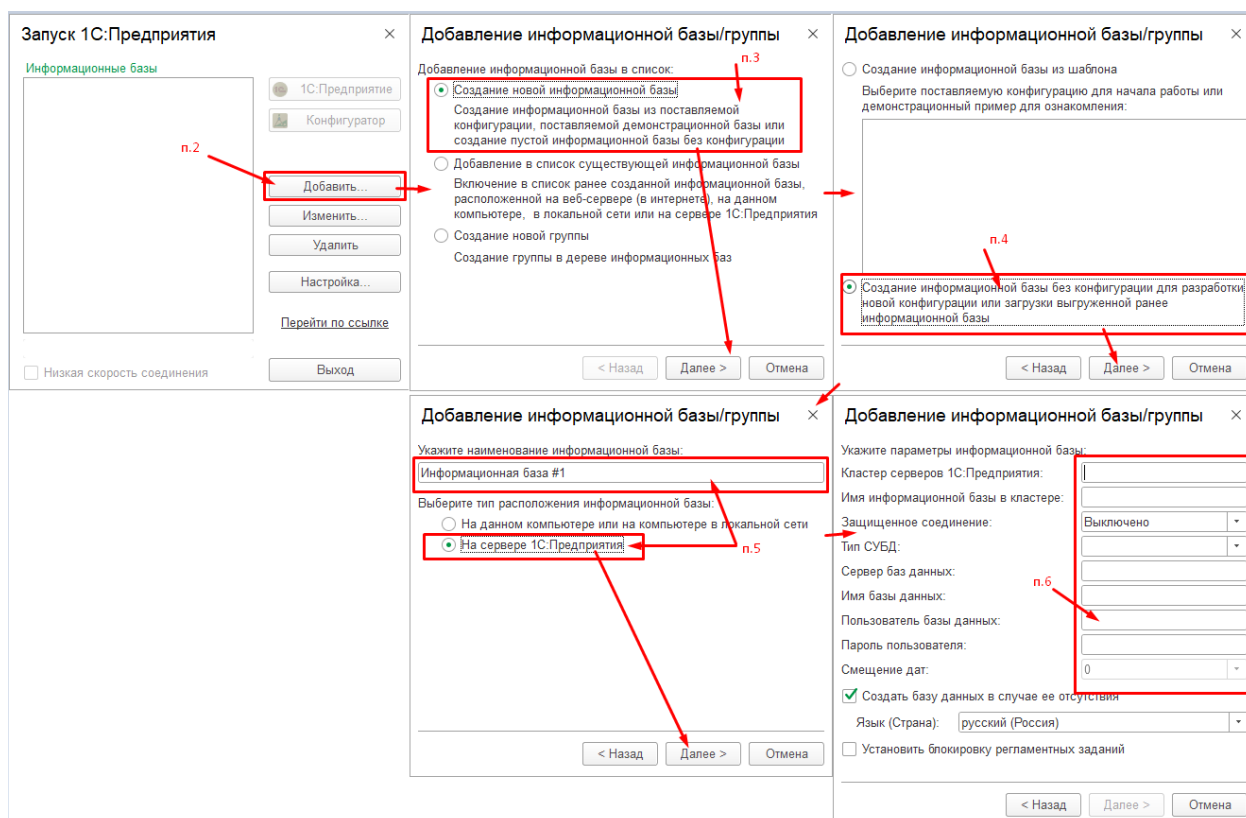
Запуск 1С:Предприятия ×

Информационные базы

1С:Предприятие

Конфигуратор

п.2

Добавить...

Изменить...

Удалить

Настройка...

Перейти по ссылке

Низкая скорость соединения

Выход

Добавление информационной базы/группы ×

Добавление информационной базы в список:

п.3

Создание новой информационной базы

Создание информационной базы из поставляемой конфигурации, поставляемой демонстрационной базы или создание пустой информационной базы без конфигурации

Добавление в список существующей информационной базы

Включение в список ранее созданной информационной базы, расположенной на веб-сервере (в интернете), на данном компьютере, в локальной сети или на сервере 1С:Предприятия

Создание новой группы

Создание группы в дереве информационных баз

< Назад Далее > Отмена

Добавление информационной базы/группы ×

Создание информационной базы из шаблона

Выберите поставляемую конфигурацию для начала работы или демонстрационный пример для ознакомления:

п.4

Создание информационной базы без конфигурации для разработки новой конфигурации или загрузки выгруженной ранее информационной базы

< Назад Далее > Отмена

Добавление информационной базы/группы ×

Укажите наименование информационной базы:

Информационная база #1

Выберите тип расположения информационной базы:

На данном компьютере или на компьютере в локальной сети

На сервере 1С:Предприятия

п.5

< Назад Далее > Отмена

Добавление информационной базы/группы ×

Укажите параметры информационной базы:

Кластер серверов 1С:Предприятия:

Имя информационной базы в кластере:

Защищенное соединение: Выключено

Тип СУБД:

Сервер баз данных:

п.6

Имя базы данных:

Пользователь базы данных:

Пароль пользователя:

Смещение дат: 0

Создать базу данных в случае ее отсутствия

Язык (Страна): русский (Россия)

Установить блокировку регламентных заданий

< Назад Далее > Отмена